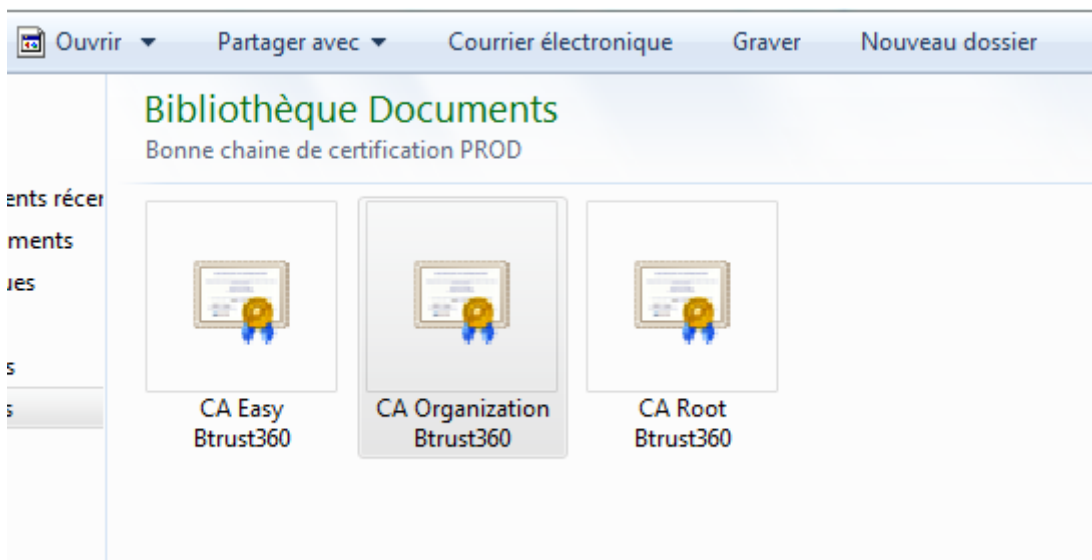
Ouvrir ▾ Partager avec ▾ Courrier électronique Graver Nouveau dossier

ents récer
ments
ues
s
s

Bibliothèque Documents
Bonne chaine de certification PROD

CA Easy Btrust360

CA Organization Btrust360

CA Root Btrust360